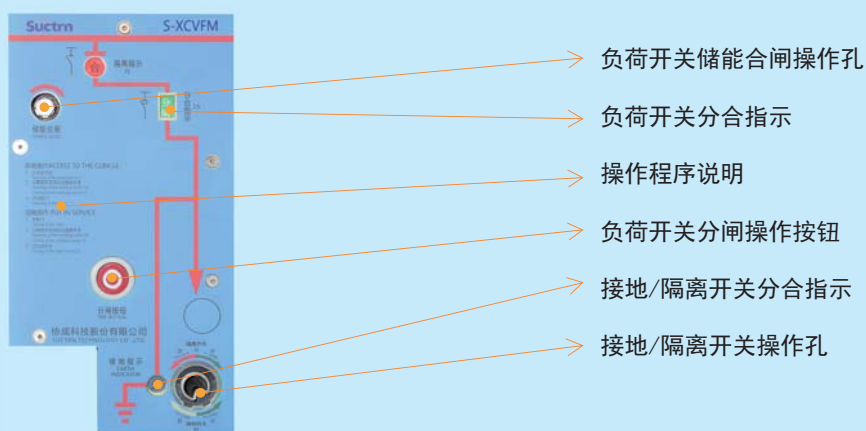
Suctm
S-XCVFM

负荷开关储能合闸操作孔
负荷开关分合指示
操作程序说明
负荷开关分闸操作按钮
接地/隔离开关分合指示
接地/隔离开关操作孔

ACCESS TO THE CUBICLE
ENERGY PUT IN SERVICE

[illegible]科技股份有限公司
SUCTRN TECHNOLOGY CO., LTD.

EARTH INDICATOR